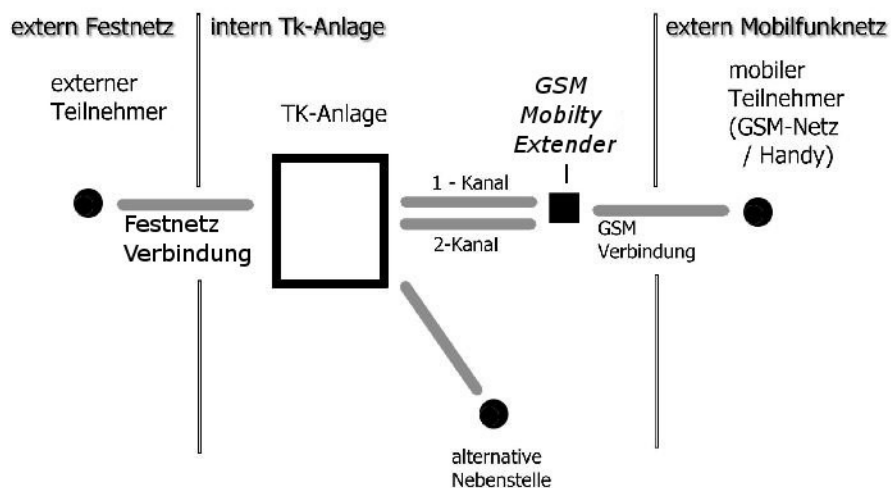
extern Festnetz

intern Tk-Anlage

extern Mobilfunknetz

externer Teilnehmer

TK-Anlage

GSM Mobilty Extender

mobiler Teilnehmer (GSM-Netz / Handy)

1 - Kanal

2-Kanal

Festnetz Verbindung

GSM Verbindung

alternative Nebenstelle